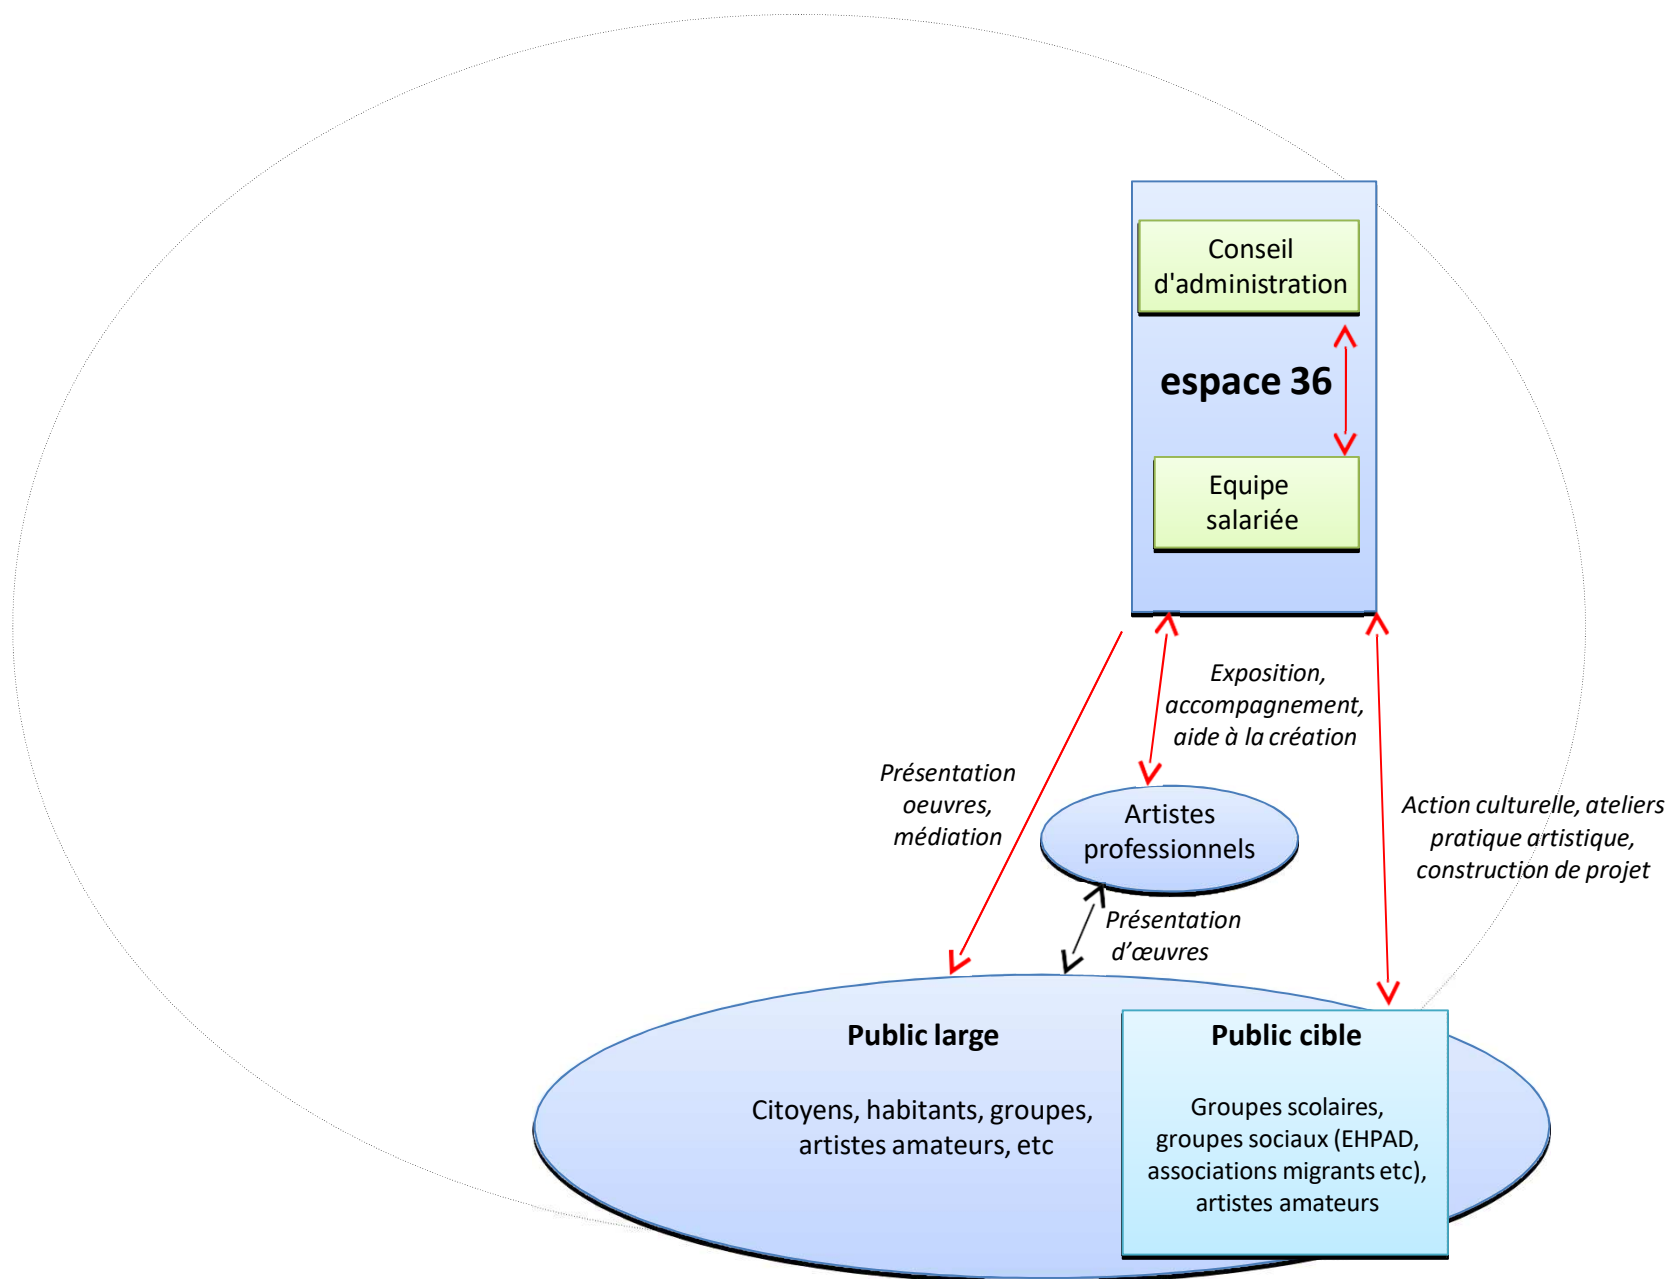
Conseil d'administration

espace 36

Equipe salariée

Exposition, accompagnement, aide à la création

Présentation oeuvres, médiation

Artistes professionnels

Action culturelle, ateliers pratique artistique, construction de projet

Présentation d'œuvres

Public large

Citoyens, habitants, groupes, artistes amateurs, etc

Public cible

Groupes scolaires, groupes sociaux (EHPAD, associations migrants etc), artistes amateurs